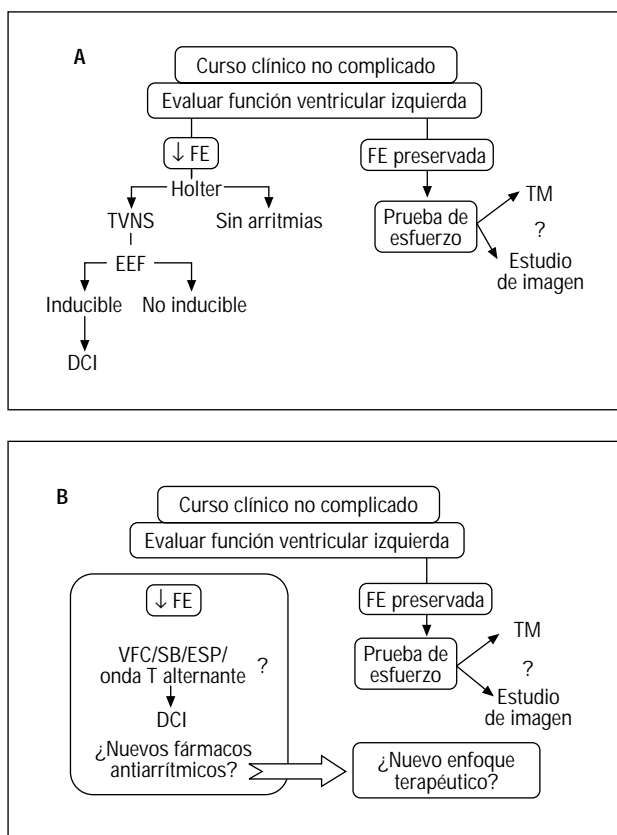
A

Curso clínico no complicado

Evaluar función ventricular izquierda

↓ FE

FE preservada

Holter

TVNS

Sin arritmias

EEF

Inducible

No inducible

DCI

Prueba de esfuerzo

TM

?

Estudio de imagen

B

Curso clínico no complicado

Evaluar función ventricular izquierda

↓ FE

VFC/SB/ESP/ onda T alternante

?

DCI

¿Nuevos fármacos antiarrítmicos?

FE preservada

Prueba de esfuerzo

TM

?

Estudio de imagen

¿Nuevo enfoque terapéutico?